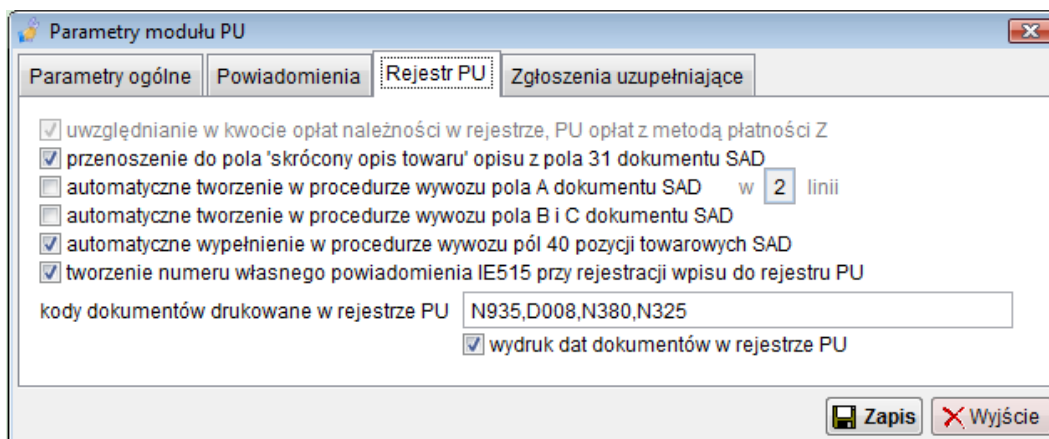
Parametry modułu PU

Parametry ogólne | Powiadomienia | Rejestr PU | Zgłoszenia uzupełniające

uwzględnianie w kwocie opłat należności w rejestrze, PU opłat z metodą płatności Z
przenoszenie do pola 'skrócony opis towaru' opisu z pola 31 dokumentu SAD
automatyczne tworzenie w procedurze wywozu pola A dokumentu SAD w 2 linii
automatyczne tworzenie w procedurze wywozu pola B i C dokumentu SAD
automatyczne wypełnienie w procedurze wywozu pól 40 pozycji towarowych SAD
tworzenie numeru własnego powiadomienia IE515 przy rejestracji wpisu do rejestru PU

kody dokumentów drukowane w rejestrze PU N935,D008,N380,N325
wydruk dat dokumentów w rejestrze PU

Zapis
Wyjście